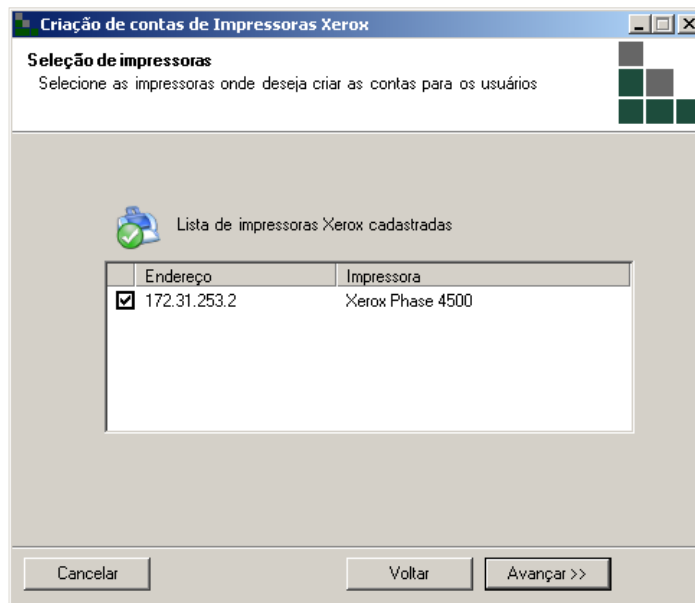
Criação de contas de Impressoras Xerox

Seleção de impressoras
Selecione as impressoras onde deseja criar as contas para os usuários

Lista de impressoras Xerox cadastradas

| | Endereço | Impressora |
|---|---|---|
| ☑ | 172.31.253.2 | Xerox Phase 4500 |

Cancelar

Voltar

Avançar >>